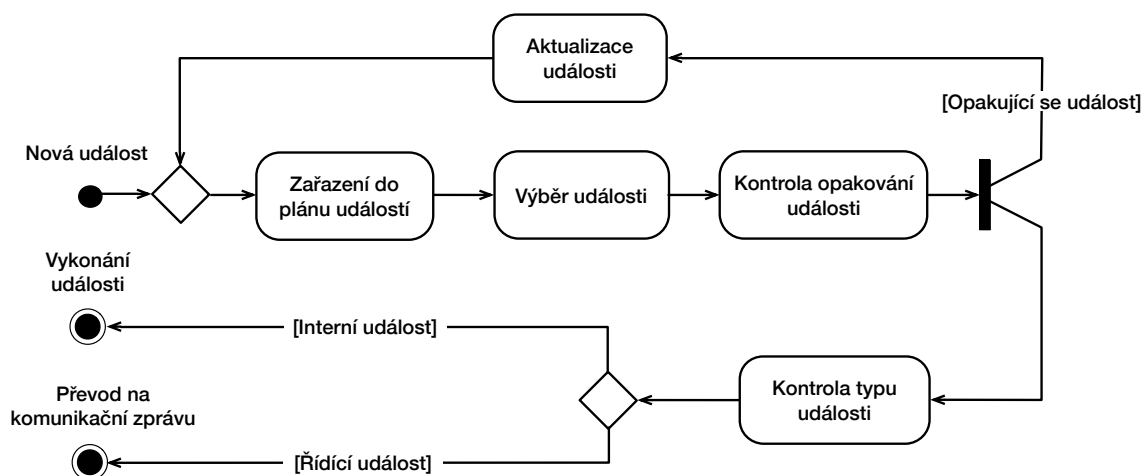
Aktualizace události

[Opakující se událost]

Nová událost

Zařazení do plánu událostí

Výběr události

Kontrola opakování události

Vykonání události

[Interní událost]

Převod na komunikační zprávu

Kontrola typu události

[Řídící událost]